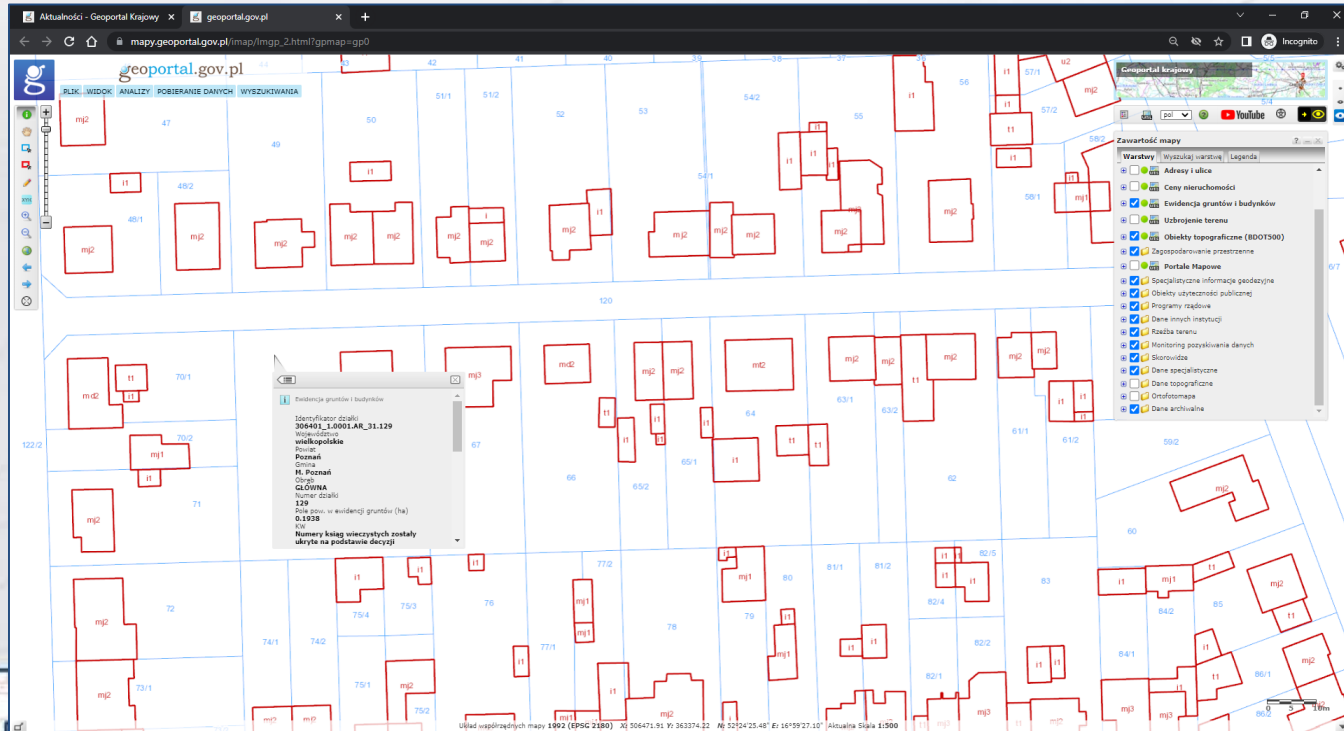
Aktualności - Geoportal Krajowy
geoportal.gov.pl
mapy.geoportal.gov.pl/imap/Imgp_2.html?gpmap=gp0
Incognito

geoportal.gov.pl
PLIK WIDOK ANALIZY POBIERANIE DANYCH WYSZUKIWANIA

Geoportal krajowy
pol
YouTube

Zawartość mapy
Warstwy | Wyszukaj warstwę | Legenda
Adresy i ulice
Ceny nieruchomości
Ewidencja gruntów i budynków
Uzbrojenie terenu
Obiekty topograficzne (BDOT500)
Zagospodarowanie przestrzenne
Portale Mapowe
Specjalistyczne informacje geodezyjne
Obiekty użyteczności publicznej
Programy rządowe
Dane innych instytucji
Rzeźba terenu
Monitoring pozyskiwania danych
Skorowidze
Dane specjalistyczne
Dane topograficzne
Ortofotomapa
Dane archiwalne

Ewidencja gruntów i budynków
Identyfikator działki
306401_1.0001.AR_31.129
Województwo
wielkopolskie
Powiat
Poznań
Gmina
M. Poznań
Obręb
GŁÓWNA
Numer działki
129
Pole pow. w ewidencji gruntów (ha)
0.1938
KW
Numery ksiąg wieczystych zostały ukryte na podstawie decyzji

44 43 42 41 40 39 38 37 36 56 57/1 u2
mj2 47 50 51/1 51/2 52 53 54/2 55 i1 i1 57/2
49 i1 i1 i1 i1 i1 i1 58/2
i1 48/2 54/1 i1 58/1 mj1
48/1 mj2 mj2 mj2 mj2 mj2 i i1 mj2 mj2 mj2 mj2 mj2 mj2 mj2 i1 mj2 mj2 mj2 6/7
120
mj2 mt2 mj2 mj2 mj2 mj2 mj2
md2 t1 70/1 mj3 mt2 mj2 mt2 i1 mj2 mj2 mj2 t1
122/2 70/2 t1 67 64 63/1 63/2 61/1 61/2 i1 i1 t1
mj1 i1 t1 t1
i1 65/1 i1
71 66 65/2 62
mj2 mj2 60
82/5 i1 i1
i1 i1 77/2 mj1 80 81/1 81/2 83 i1 mj1 t1 mj2
mj2 72 75/4 75/3 76 mj1 78 79 82/4 mj2 84/2 85
74/1 77/1 i1 82/2 i1 84/1
mj2 73/1 75/1 i1 i1 i1 i1 82/1 mj2 mj2 86/1 mj2
mj2 mj2 t1 mj3 mj3 t1 86/2
75/2 mj2 i1 i1 mj2 mj2 mj2 mj2

Układ współrzędnych mapy 1992 (EPSG 2180) X: 506471.91 Y: 363374.22 N: 52°24'25.48" E: 16°59'27.10" Aktualna Skala 1:500
0 5 10m